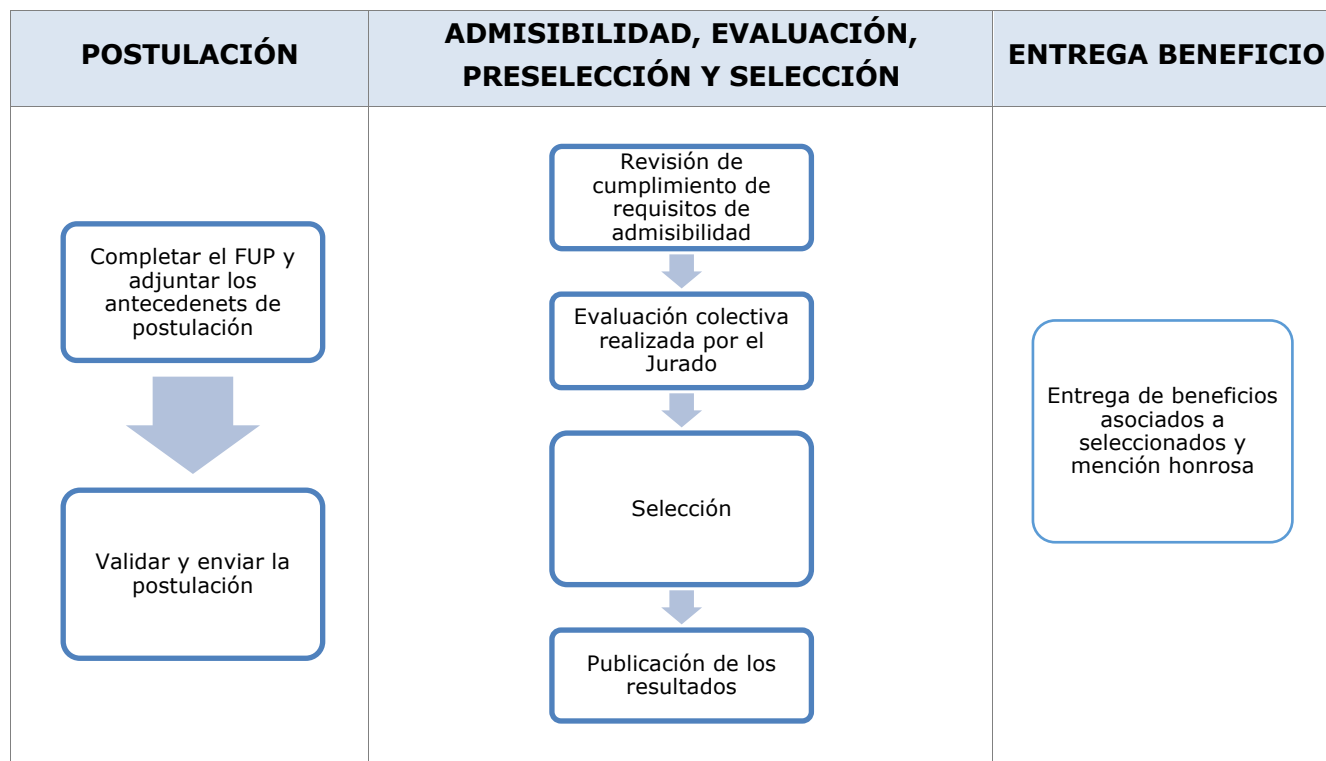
| POSTULACIÓN | ADMISIBILIDAD, EVALUACIÓN, PRESELECCIÓN Y SELECCIÓN | ENTREGA BENEFICIO |
|---|---|---|
| Completar el FUP y adjuntar los antecedenets de postulación<br><br>Validar y enviar la postulación | Revisión de cumplimiento de requisitos de admisibilidad<br><br>Evaluación colectiva realizada por el Jurado<br><br>Selección<br><br>Publicación de los resultados | Entrega de beneficios asociados a seleccionados y mención honrosa |